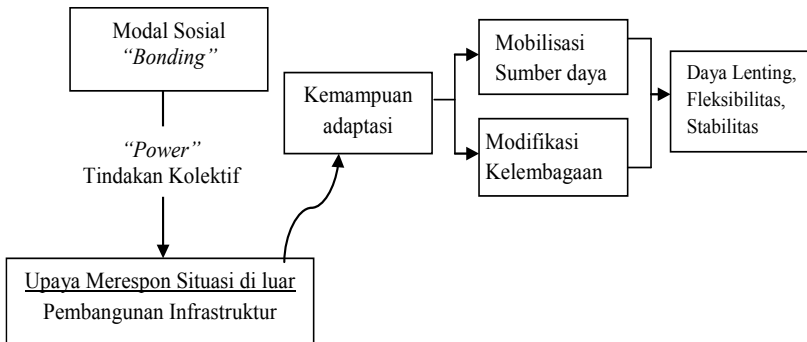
Modal Sosial
"Bonding"

"Power"
Tindakan Kolektif

Upaya Merespon Situasi di luar
Pembangunan Infrastruktur

Kemampuan adaptasi

Mobilisasi Sumber daya

Modifikasi Kelembagaan

Daya Lenting, Fleksibilitas, Stabilitas